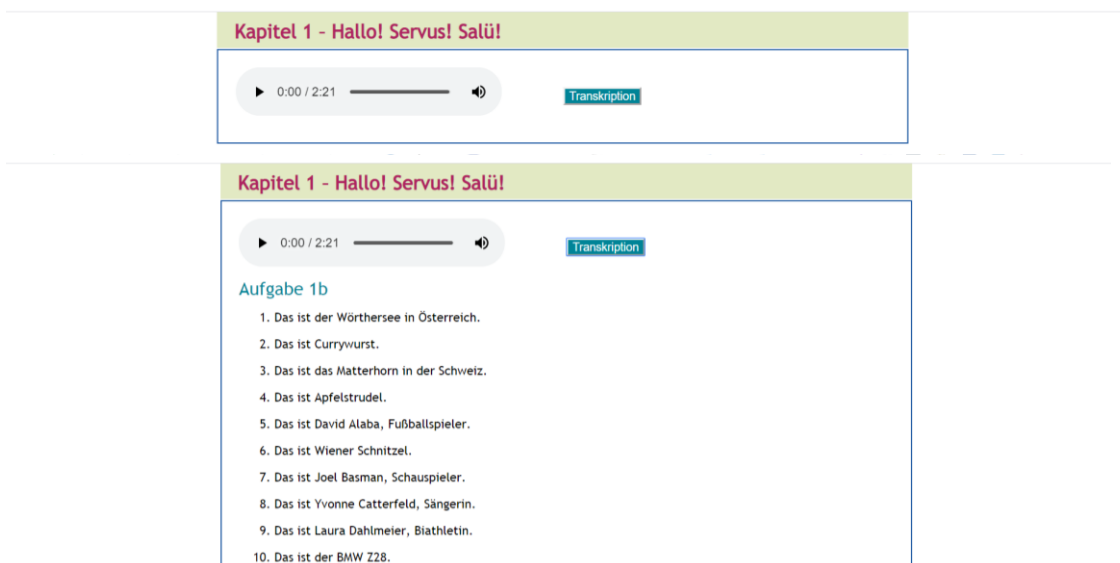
Kapitel 1 – Hallo! Servus! Salü!

0:00 / 2:21

Transkription

Kapitel 1 – Hallo! Servus! Salü!

0:00 / 2:21

Transkription

Aufgabe 1b

1. Das ist der Wörthersee in Österreich.
2. Das ist Currywurst.
3. Das ist das Matterhorn in der Schweiz.
4. Das ist Apfelstrudel.
5. Das ist David Alaba, Fußballspieler.
6. Das ist Wiener Schnitzel.
7. Das ist Joel Basman, Schauspieler.
8. Das ist Yvonne Catterfeld, Sängerin.
9. Das ist Laura Dahlmeier, Biathletin.
10. Das ist der BMW Z28.